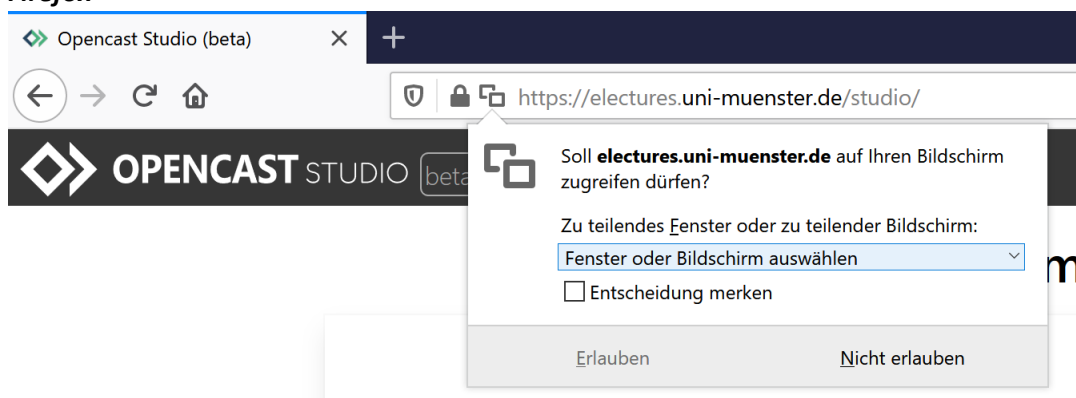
Opencast Studio (beta)

https://electures.uni-muenster.de/studio/

OPENCAST STUDIO beta

Soll electures.uni-muenster.de auf Ihren Bildschirm zugreifen dürfen?

Zu teilendes Fenster oder zu teilender Bildschirm:

Fenster oder Bildschirm auswählen

Entscheidung merken

Erlauben

Nicht erlauben